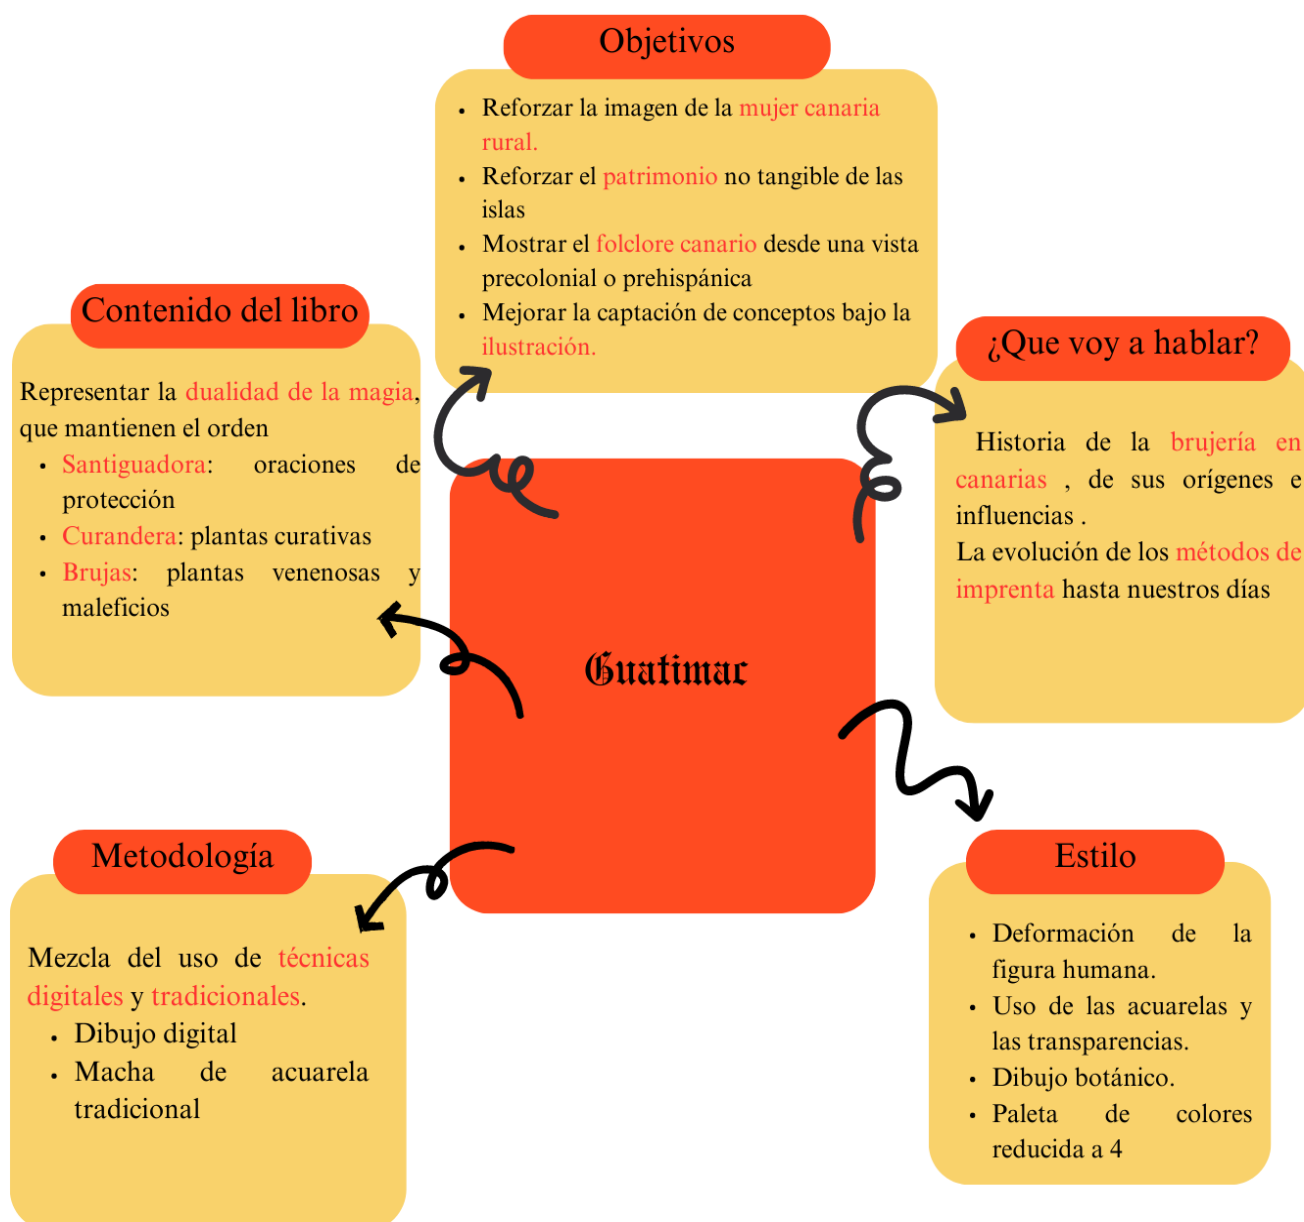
Objetivos

- Reforzar la imagen de la mujer canaria rural.
- Reforzar el patrimonio no tangible de las islas
- Mostrar el folclore canario desde una vista precolonial o prehispánica
- Mejorar la captación de conceptos bajo la ilustración.

Contenido del libro

Representar la dualidad de la magia, que mantienen el orden

- Santiguadora: oraciones de protección
- Curandera: plantas curativas
- Brujas: plantas venenosas y maleficios

¿Que voy a hablar?

Historia de la brujería en canarias , de sus orígenes e influencias .
La evolución de los métodos de imprenta hasta nuestros días

Guatimac

Metodología

Mezcla del uso de técnicas digitales y tradicionales.

- Dibujo digital
- Macha de acuarela tradicional

Estilo

- Deformación de la figura humana.
- Uso de las acuarelas y las transparencias.
- Dibujo botánico.
- Paleta de colores reducida a 4